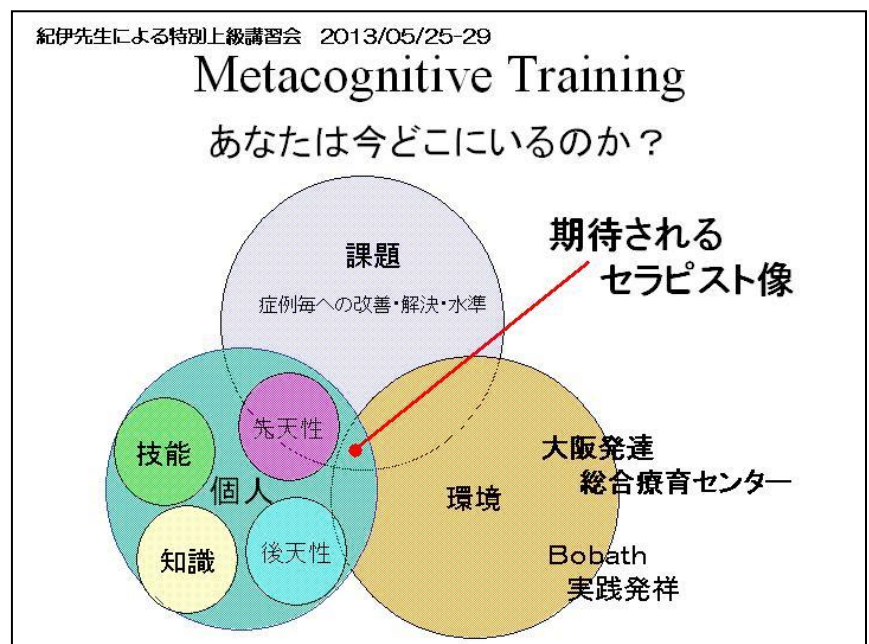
紀伊先生による特別上級講習会 2013/05/25-29

Metacognitive Training

あなたは今どこにいるのか？

期待される
セラピスト像

課題
症例毎への改善・解決・水準

技能

先天性

個人

知識

後天性

環境

大阪発達
総合療育センター

Bobath
実践発祥